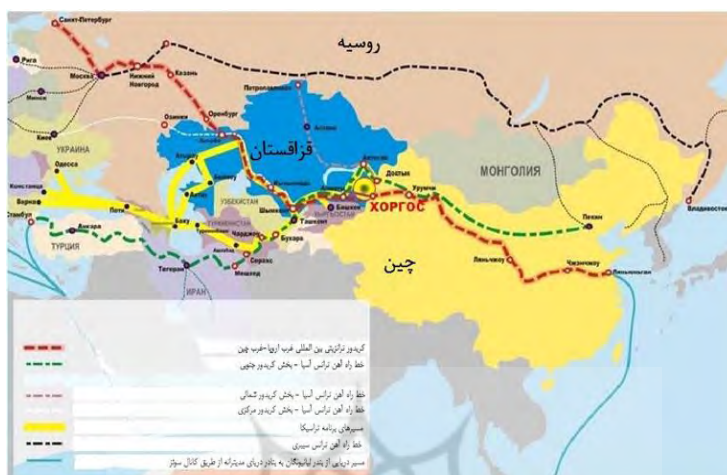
Санкт-Петербург
روسیه
Рига
Москва
Нижний Новгород
Казань
Минск
Петропавловск
Оренбург
Озинки
Астана
UKRAINA
قزاقستان
Одесса
Констанца
Варна
Поти
Баку
Стамбул
TURCIJA
Анкара
Тегеран
IRAN
Мешхед
Серахс
Бухара
Ташкент
Шымкент
Бишкек
Алматы
Достык
Урумчи
ХОРГОС
МОНГОЛИЯ
چین
Пекин
Ланьчжоу
Чжэнчжоу
Ляньюньган
Владивосток

کریدور ترانزیتی بین المللی غرب اروپا-غرب چین
خط راه آهن ترانس آسیا - بخش کریدور جنوبی
خط راه آهن ترانس آسیا - بخش کریدور شمالی
خط راه آهن ترانس آسیا - بخش کریدور مرکزی
مسیرهای برنامه تراسیکا
خط راه آهن ترانس سیبری
مسیر دریایی از بندر لیانیونگان به بنادر دریای مدیترانه از طریق کانال سوئز